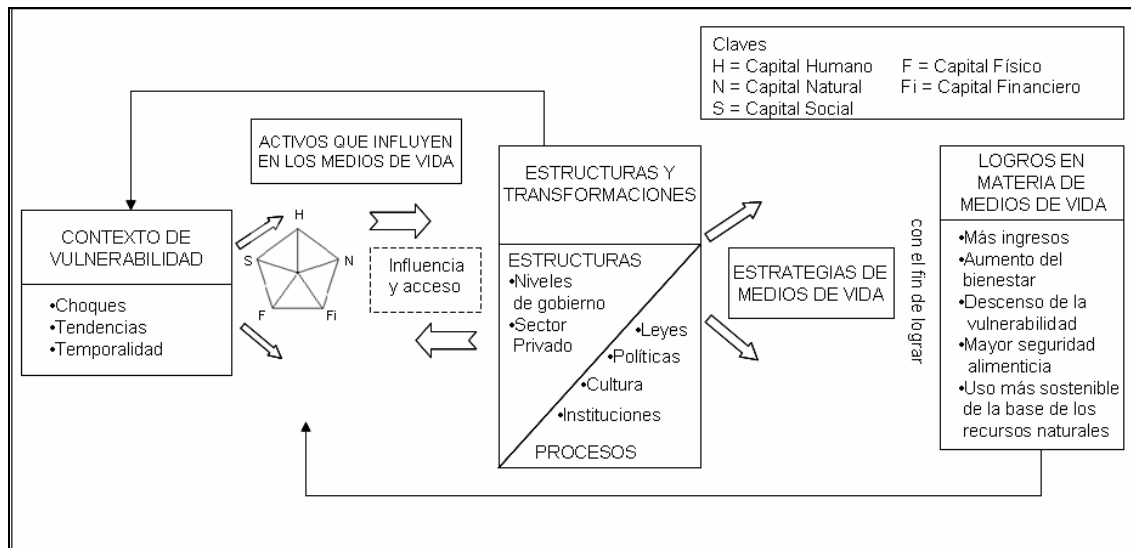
Claves
H = Capital Humano
N = Capital Natural
S = Capital Social
F = Capital Físico
Fi = Capital Financiero

ACTIVOS QUE INFLUYEN EN LOS MEDIOS DE VIDA

CONTEXTO DE VULNERABILIDAD
•Choques
•Tendencias
•Temporalidad

H
N
Fi
F
S

Influencia y acceso

ESTRUCTURAS Y TRANSFORMACIONES

ESTRUCTURAS
•Niveles de gobierno
•Sector Privado
•Leyes
•Políticas
•Cultura
•Instituciones
PROCESOS

ESTRATEGIAS DE MEDIOS DE VIDA

con el fin de lograr

LOGROS EN MATERIA DE MEDIOS DE VIDA
•Más ingresos
•Aumento del bienestar
•Descenso de la vulnerabilidad
•Mayor seguridad alimenticia
•Uso más sostenible de la base de los recursos naturales